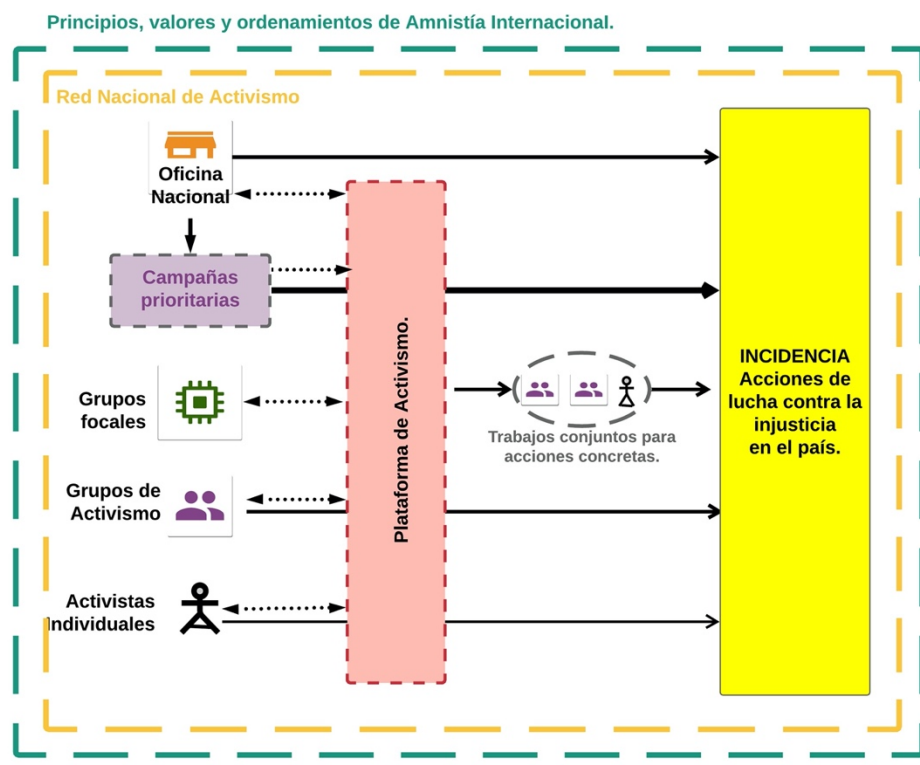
Principios, valores y ordenamientos de Amnistía Internacional.

Red Nacional de Activismo

Oficina Nacional

Campañas prioritarias

Grupos focales

Grupos de Activismo

Activistas Individuales

Plataforma de Activismo.

Trabajos conjuntos para acciones concretas.

INCIDENCIA
Acciones de lucha contra la injusticia en el país.